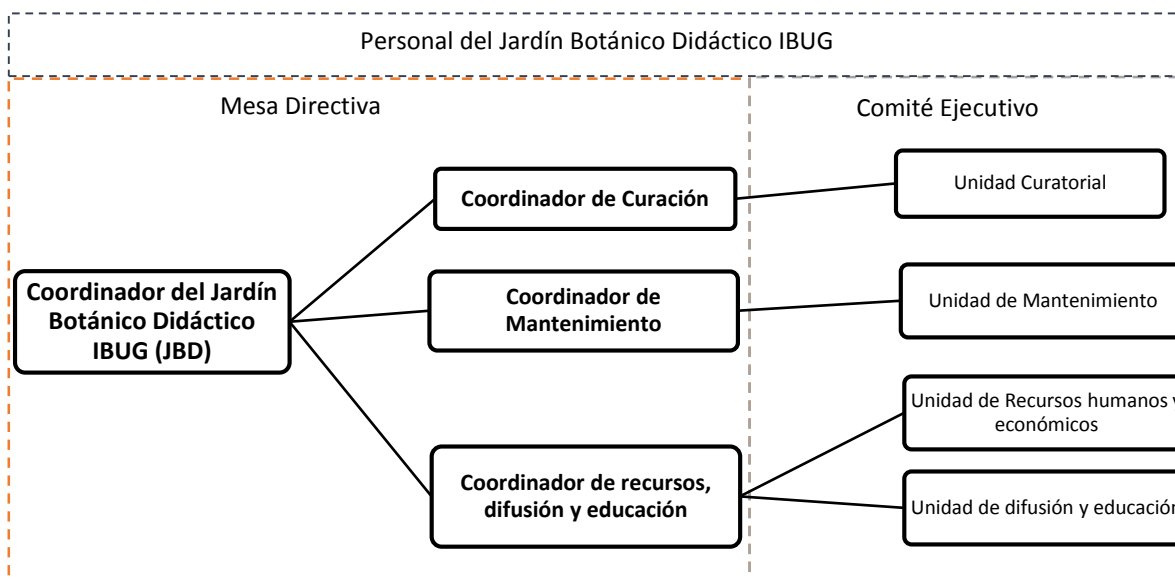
Personal del Jardín Botánico Didáctico IBUG

Mesa Directiva

Comité Ejecutivo

Coordinador del Jardín Botánico Didáctico IBUG (JBD)

Coordinador de Curación

Coordinador de Mantenimiento

Coordinador de recursos, difusión y educación

Unidad Curatorial

Unidad de Mantenimiento

Unidad de Recursos humanos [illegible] económicos

Unidad de difusión y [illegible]